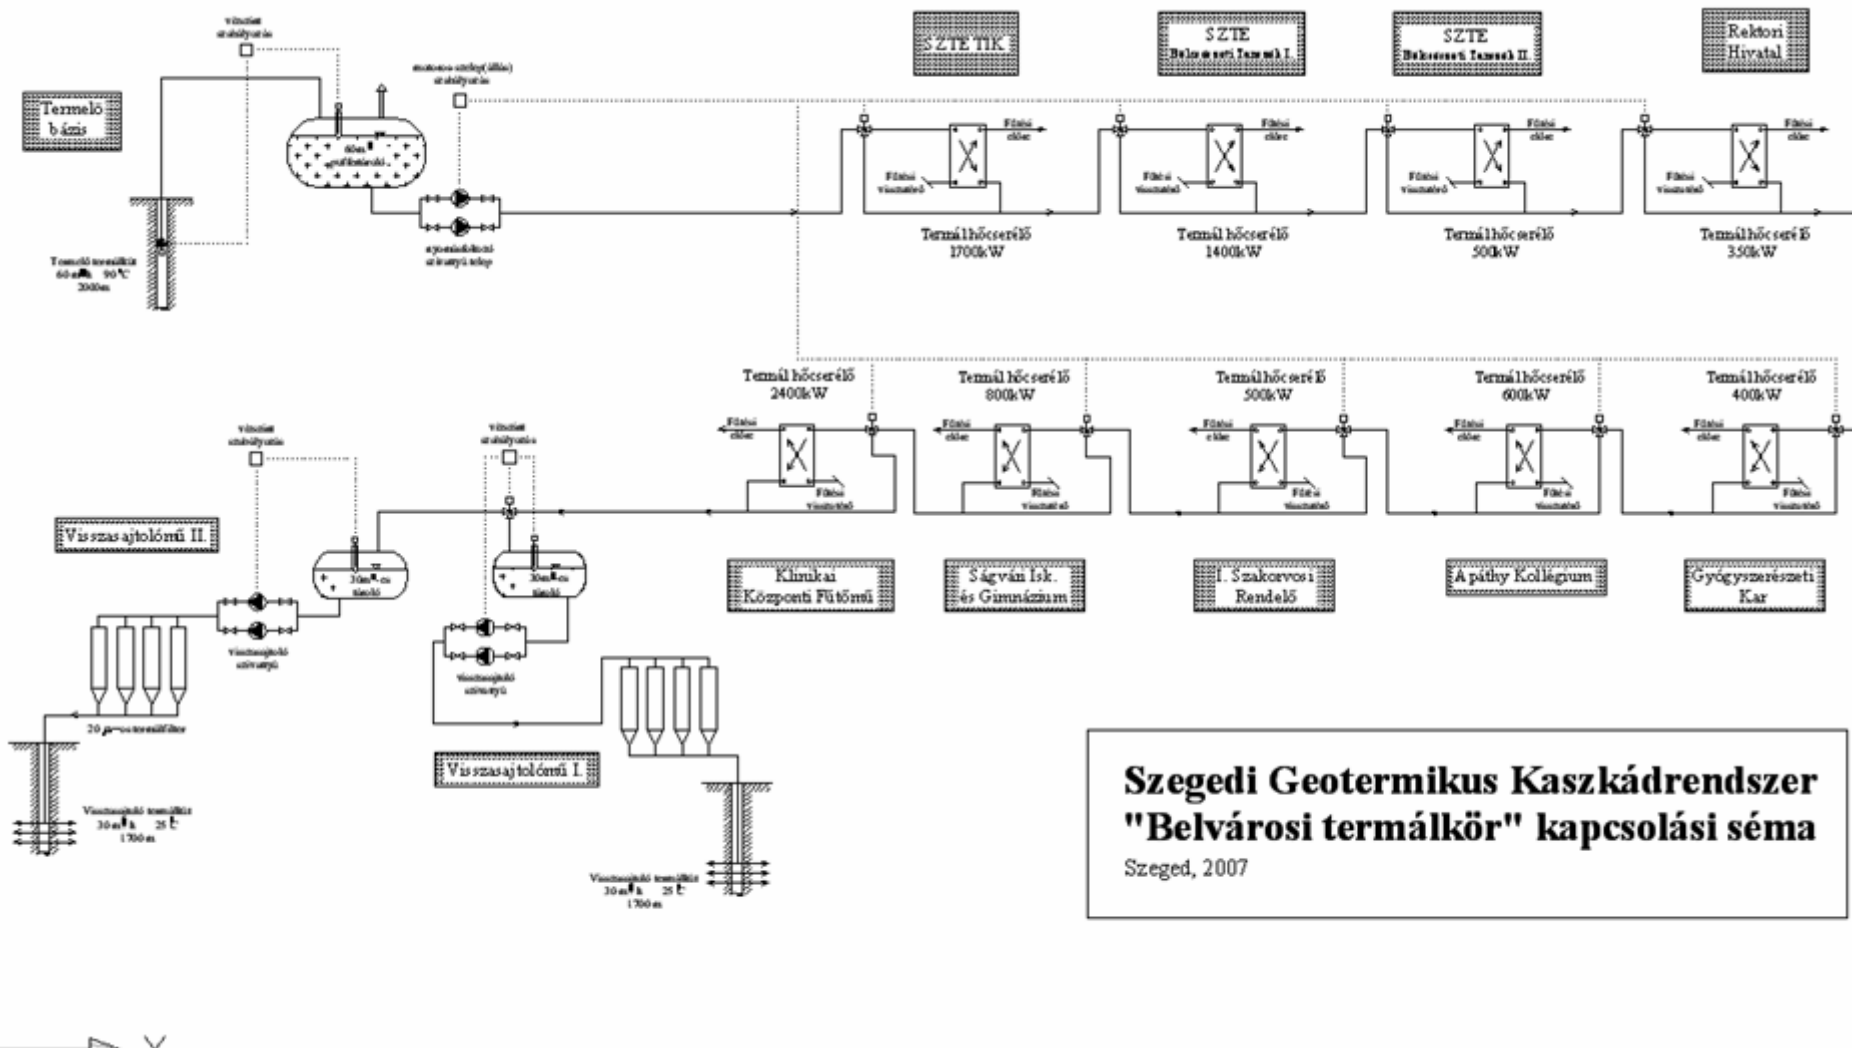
vízszint stabilyzatás

motoros szelep(állás) stabilyzatás

Termelő bázis

60m³ puffertároló

nyomásfokozó szivattyú telep

Termelő termálkút 60 m³/h 90 °C 2000m

SZTE TIK

SZTE Belgyógyászati Tanszék I.

SZTE Belgyógyászati Tanszék II.

Rektori Hivatal

Fűtési előre

Fűtési visszatérő

Termál hőcserélő 1700kW

Termál hőcserélő 1400kW

Termál hőcserélő 500kW

Termál hőcserélő 350kW

Termál hőcserélő 2400kW

Termál hőcserélő 800kW

Termál hőcserélő 500kW

Termál hőcserélő 600kW

Termál hőcserélő 400kW

vízszint stabilyzatás

vízszint stabilyzatás

Visszasajtolómű II.

30m³-es tároló

30m³-es tároló

Visszasajtoló szivattyú

Visszasajtoló szivattyú

20 μ-os termálszűrő

Visszasajtoló termálkút 30 m³/h 25 °C 1700 m

Visszasajtolómű I.

Visszasajtoló termálkút 30 m³/h 25 °C 1700 m

Klinikai Központi Fűtőmű

Ságvári Isk. és Gimnázium

I. Szakorvosi Rendelő

Apáthy Kollégium

Gyógyszerészeti Kar

Szegedi Geotermikus Kaszkádrendszer "Belvárosi termálkör" kapcsolási séma

Szeged, 2007